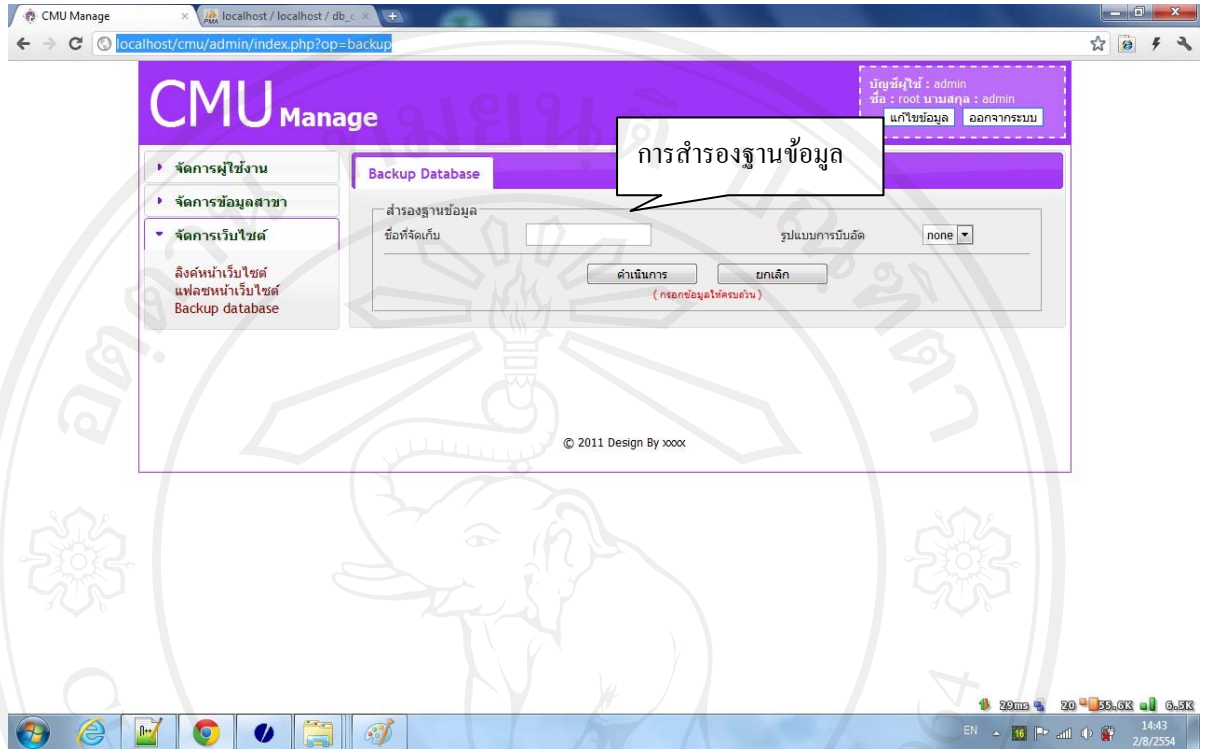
CMU Manage
localhost / localhost / db_c
localhost/cmu/admin/index.php?op=backup

CMU Manage

บัญชีผู้ใช้ : admin
ชื่อ : root นามสกุล : admin
แก้ไขข้อมูล
ออกจากระบบ

การสำรองฐานข้อมูล

จัดการผู้ใช้งาน
จัดการข้อมูลสาขา
จัดการเว็บไซต์
ลิงค์หน้าเว็บไซต์
แฟลชหน้าเว็บไซต์
Backup database

Backup Database

สำรองฐานข้อมูล
ชื่อที่จัดเก็บ
รูปแบบการบีบอัด
none
ดำเนินการ
ยกเลิก
( กรอกข้อมูลให้ครบด้วน )

© 2011 Design By xxxx

29ms 20 55.6K 6.5K
EN 14:43 2/8/2554